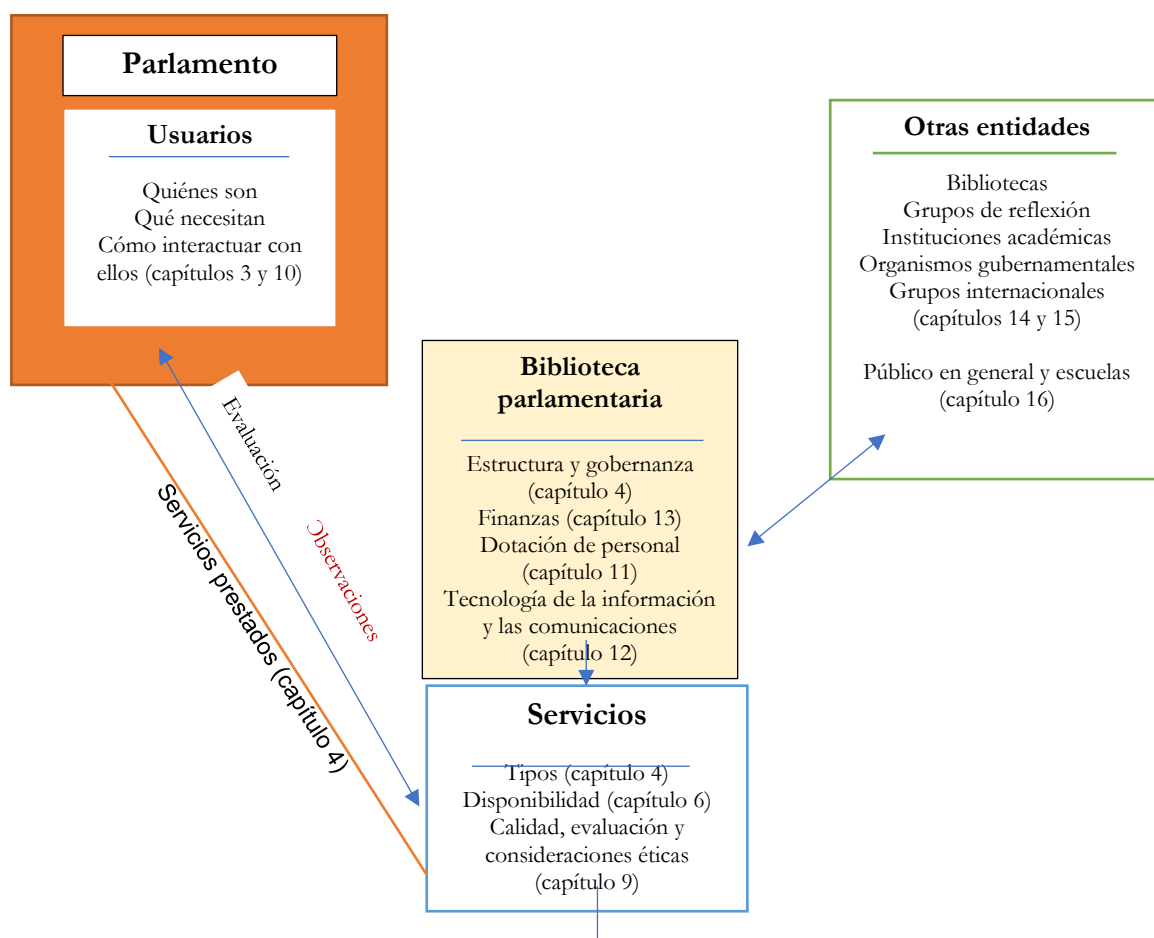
Parlamento

Usuarios

Quiénes son
Qué necesitan
Cómo interactuar con ellos (capítulos 3 y 10)

Otras entidades

Bibliotecas
Grupos de reflexión
Instituciones académicas
Organismos gubernamentales
Grupos internacionales
(capítulos 14 y 15)

Público en general y escuelas
(capítulo 16)

Biblioteca parlamentaria

Estructura y gobernanza (capítulo 4)
Finanzas (capítulo 13)
Dotación de personal (capítulo 11)
Tecnología de la información y las comunicaciones (capítulo 12)

Evaluación

Observaciones

Servicios prestados (capítulo 4)

Servicios

Tipos (capítulo 4)
Disponibilidad (capítulo 6)
Calidad, evaluación y consideraciones éticas (capítulo 9)